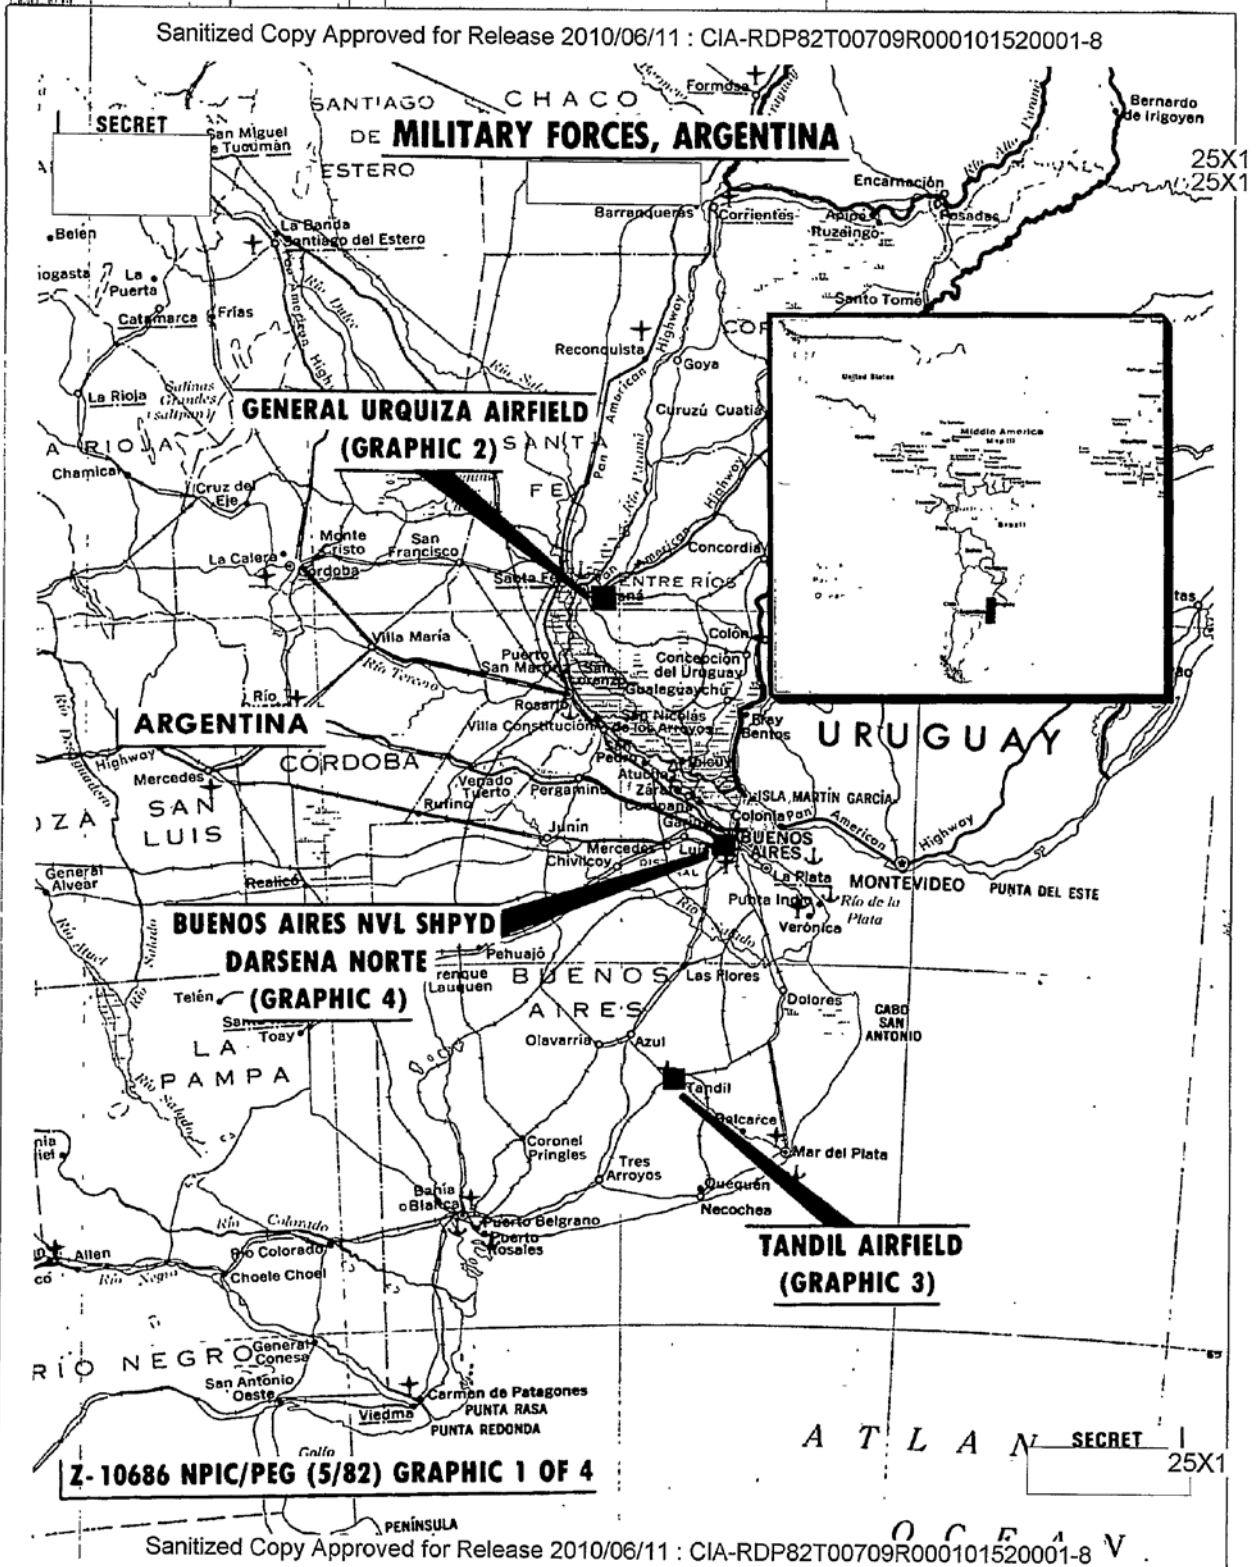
Sanitized Copy Approved for Release 2010/06/11 : CIA-RDP82T00709R000101520001-8

SECRET

MILITARY FORCES, ARGENTINA

25X1
25X1

SANTIAGO CHACO Formosa
DE ESTERO
San Miguel de Tucumán
Bernardo de Irigoyen
Encarnación
Barranqueras Corrientes Apipé Posadas
Ituzaingó
Santo Tomé
Belén
La Banda
Santiago del Estero
La Puerta
Catamarca Frías
Reconquista
Goya
La Rioja
Salinas Grandes
Curuzú Cuatiá
GENERAL URQUIZA AIRFIELD
(GRAPHIC 2)
RIOJA SANTA FE
Chamical
Cruz del Eje
Monte Cristo
San Francisco
Concordia
La Calera
Córdoba
Santa Fe
ENTRE RÍOS
Paraná
Villa María
Colón
Puerto San Martín
San Lorenzo
Concepción del Uruguay
Gualeguaychú
Río Tercero
Río Cuarto
Rosario
ARGENTINA
Villa Constitución
San Nicolás de los Arroyos
Fray Bentos
URUGUAY
CÓRDOBA
Highway
Mercedes
Venado Tuerto
Pergamino
Atucha
Zárate
Campana
ISLA MARTÍN GARCÍA
Rufino
SAN LUIS
Junín
Colonia
BUENOS AIRES
Mercedes
Luján
Chivilcoy
General Alvear
Realicó
La Plata
MONTEVIDEO
PUNTA DEL ESTE
Punta Indio
Río de la Plata
BUENOS AIRES NVL SHPYD
DARSENA NORTE
(GRAPHIC 4)
Verónica
Pehuajó
Trenque Lauquen
BUENOS AIRES
Las Flores
Telén
Santa Rosa
Toay
Dolores
CABO SAN ANTONIO
LA PAMPA
Olavarría
Azul
Tandil
Balcarce
Coronel Pringles
Mar del Plata
Tres Arroyos
Bahía Blanca
Quequén
Necochea
Río Colorado
Puerto Belgrano
Puerto Rosales
TANDIL AIRFIELD
(GRAPHIC 3)
Allen
Río Colorado
Río Negro
Choele Choel
RÍO NEGRO
General Conesa
San Antonio Oeste
Carmen de Patagones
PUNTA RASA
Viedma
PUNTA REDONDA
Golfo
Z-10686 NPIC/PEG (5/82) GRAPHIC 1 OF 4
PENÍNSULA
ATLANTIC OCEAN
SECRET
25X1

United States
Middle America
Brazil

Sanitized Copy Approved for Release 2010/06/11 : CIA-RDP82T00709R000101520001-8